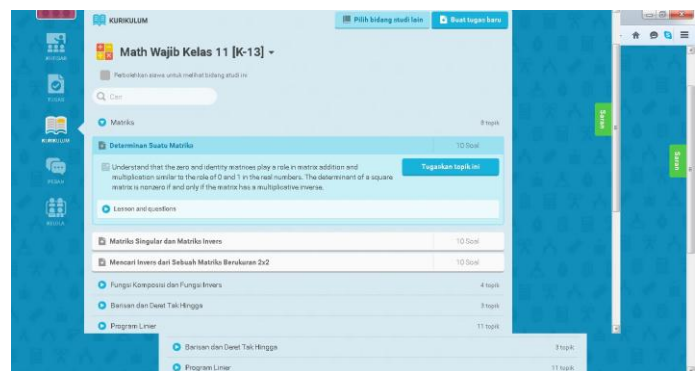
KURIKULUM

Pilih bidang studi lain

Buat tugas baru

JADWAL

TUGAS

KURIKULUM

PESAN

MURID

Math Wajib Kelas 11 [K-13]

Perbolehkan siswa untuk melihat bidang studi ini

Cari

Matriks

8 topik

Determinan Suatu Matriks

10 Soal

Understand that the zero and identity matrices play a role in matrix addition and multiplication similar to the role of 0 and 1 in the real numbers. The determinant of a square matrix is nonzero if and only if the matrix has a multiplicative inverse.

Tugaskan topik ini

Lesson and questions

Matriks Singular dan Matriks Invers

10 Soal

Mencari Invers dari Sebuah Matriks Berukuran 2x2

10 Soal

Fungsi Komposisi dan Fungsi Invers

4 topik

Barisan dan Deret Tak Hingga

3 topik

Program Linier

11 topik

Barisan dan Deret Tak Hingga

3 topik

Program Linier

11 topik

Saran

Saran